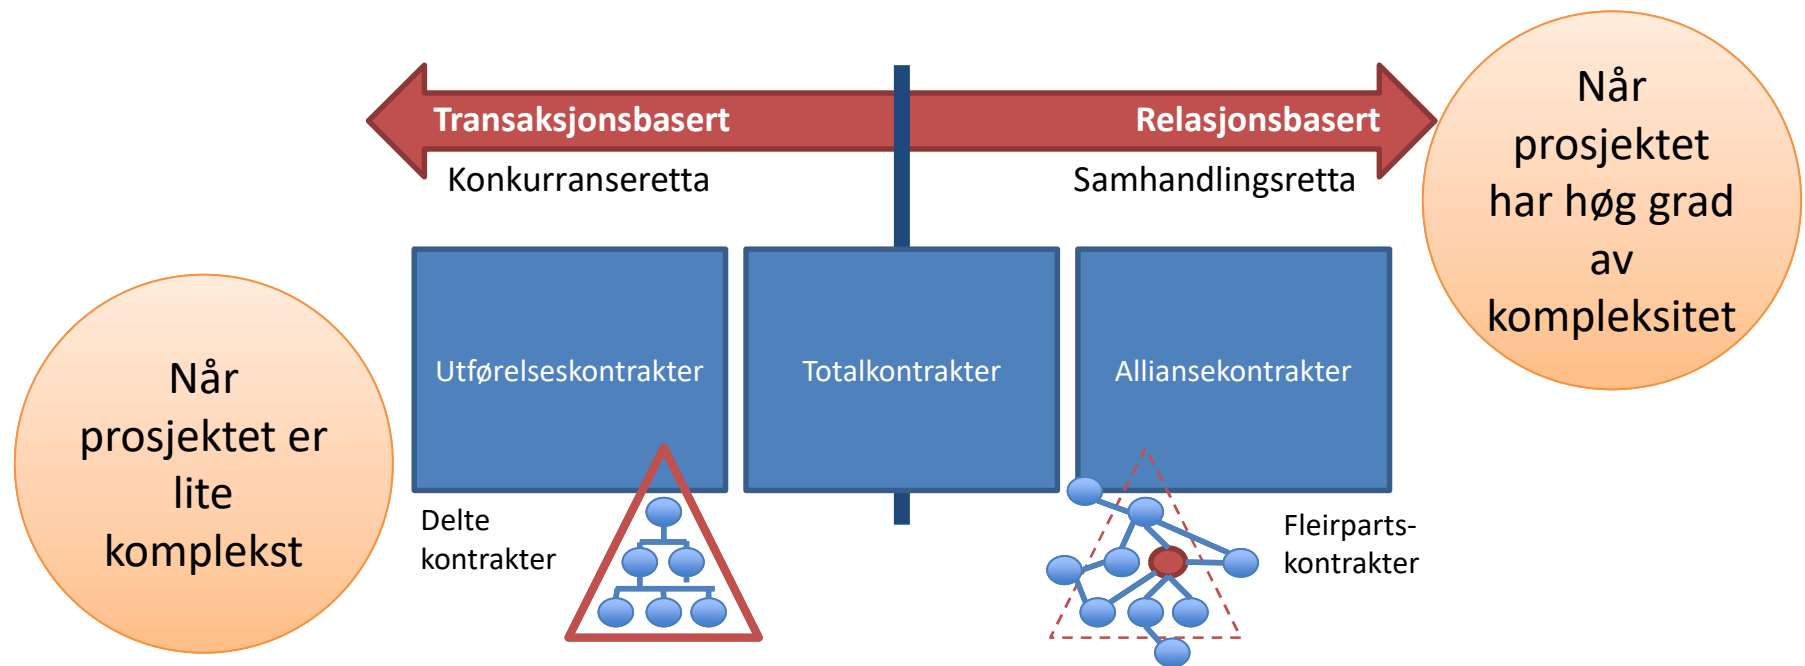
Transaksjonsbasert

Relasjonsbasert

Konkurranseretta

Samhandlingsretta

Når prosjektet har høg grad av kompleksitet

Når prosjektet er lite komplekst

Utførelseskontrakter

Totalkontrakter

Alliansekontrakter

Delte kontrakter

Fleirparts-kontrakter